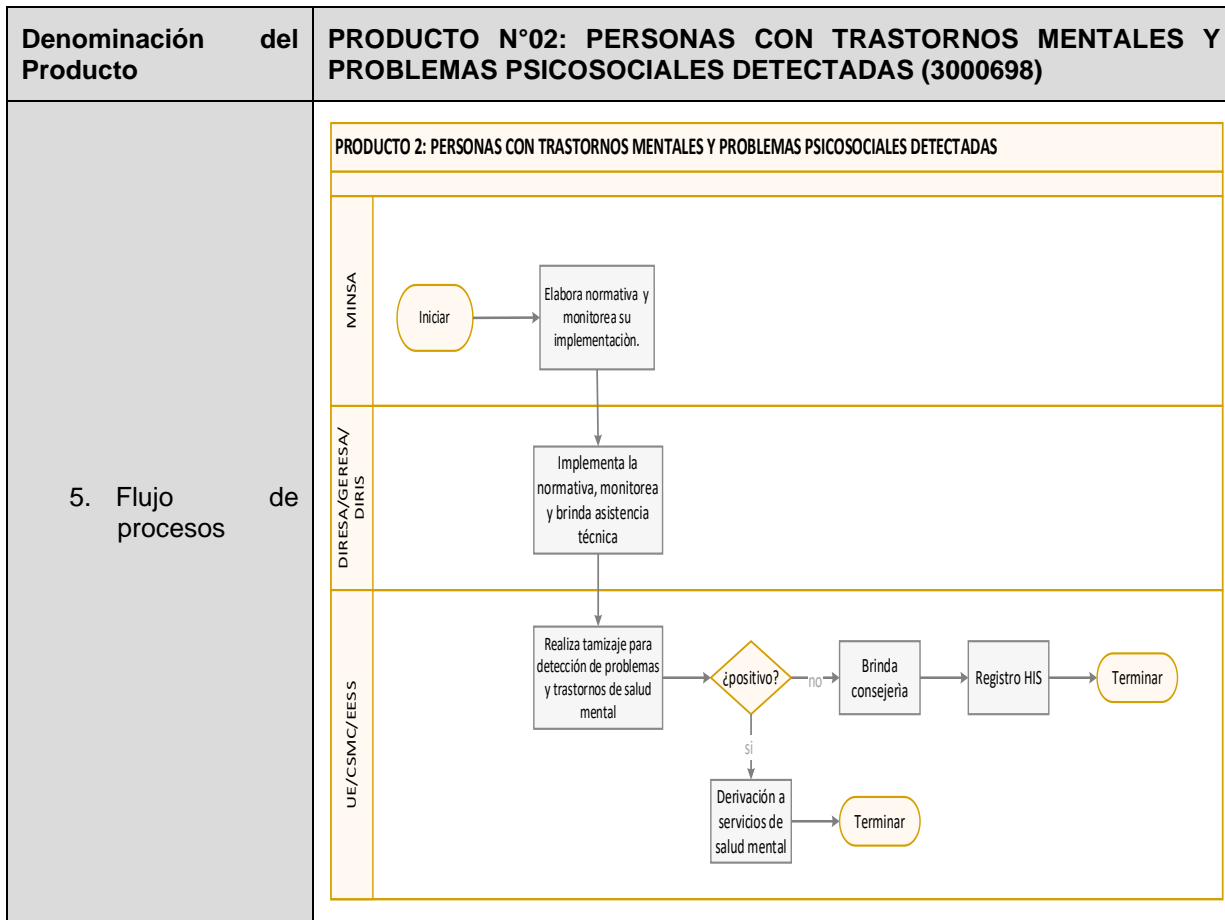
| Denominación del Producto | PRODUCTO N°02: PERSONAS CON TRASTORNOS MENTALES Y PROBLEMAS PSICOSOCIALES DETECTADAS (3000698) |
|---|---|
| 5. Flujo de procesos | PRODUCTO 2: PERSONAS CON TRASTORNOS MENTALES Y PROBLEMAS PSICOSOCIALES DETECTADAS |

MINSA

Iniciar

Elabora normativa y monitorea su implementaciòn.

DIRESA/GERESA/DIRIS

Implementa la normativa, monitorea y brinda asistencia técnica

UE/CSMC/EESS

Realiza tamizaje para detección de problemas y trastornos de salud mental

¿positivo?

no

Brinda consejería

Registro HIS

Terminar

si

Derivación a servicios de salud mental

Terminar